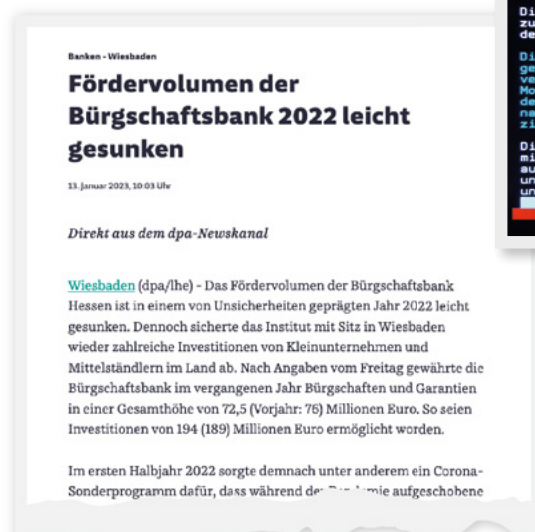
Banken - Wiesbaden

Fördervolumen der Bürgschaftsbank 2022 leicht gesunken

13. Januar 2023, 10:03 Uhr

Direkt aus dem dpa-Newskanal

Wiesbaden (dpa/lhe) - Das Fördervolumen der Bürgschaftsbank Hessen ist in einem von Unsicherheiten geprägten Jahr 2022 leicht gesunken. Dennoch sicherte das Institut mit Sitz in Wiesbaden wieder zahlreiche Investitionen von Kleinunternehmen und Mittelständlern im Land ab. Nach Angaben vom Freitag gewährte die Bürgschaftsbank im vergangenen Jahr Bürgschaften und Garantien in einer Gesamthöhe von 72,5 (Vorjahr: 76) Millionen Euro. So seien Investitionen von 194 (189) Millionen Euro ermöglicht worden.

Im ersten Halbjahr 2022 sorgte demnach unter anderem ein Corona-Sonderprogramm dafür, dass während der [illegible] aufgeschobene

Di
zu
de

Di
ge
ve
Mo
de
ne
zi

Di
mi
au
un
un